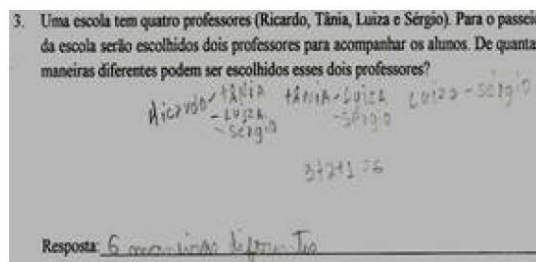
3. Uma escola tem quatro professores (Ricardo, Tânia, Luiza e Sérgio). Para o passeio da escola serão escolhidos dois professores para acompanhar os alunos. De quantas maneiras diferentes podem ser escolhidos esses dois professores?

Ricardo - tânia
- Luiza
- Sérgio

tânia - Luiza
- Sérgio

Luiza - Sérgio

3+2+1=6

Resposta: 6 maneiras diferentes